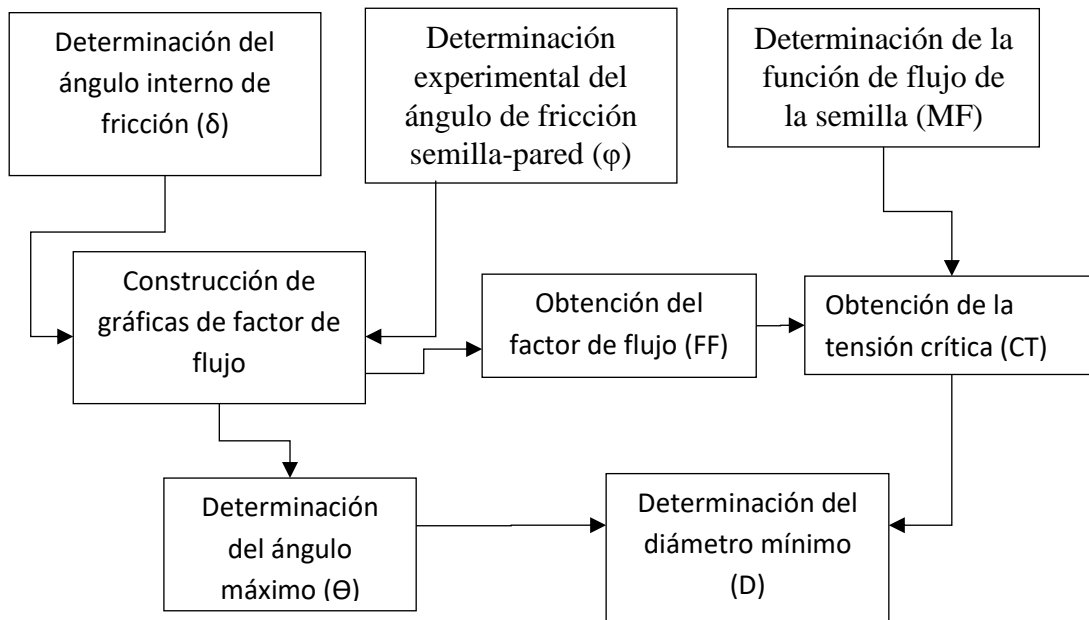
Determinación del ángulo interno de fricción (δ)

Determinación experimental del ángulo de fricción semilla-pared (φ)

Determinación de la función de flujo de la semilla (MF)

Construcción de gráficas de factor de flujo

Obtención del factor de flujo (FF)

Obtención de la tensión crítica (CT)

Determinación del ángulo máximo (Θ)

Determinación del diámetro mínimo (D)